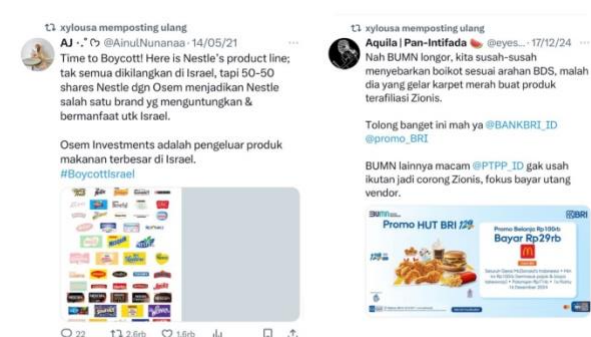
xylousa memposting ulang

AJ ·.˚ ♡ @AinulNunanaa · 14/05/21 ···

Time to Boycott! Here is Nestle's product line; tak semua dikilangkan di Israel, tapi 50-50 shares Nestle dgn Osem menjadikan Nestle salah satu brand yg menguntungkan & bermanfaat utk Israel.

Osem Investments adalah pengeluar produk makanan terbesar di Israel.
#BoycottIsrael

22 2,6rb 1,6rb 50

xylousa memposting ulang

Aquila | Pan-Intifada 🍉 @eyes... · 17/12/24 ···

Nah BUMN longor, kita susah-susah menyebarkan boikot sesuai arahan BDS, malah dia yang gelar karpet merah buat produk terafiliasi Zionis.

Tolong banget ini mah ya @BANKBRI_ID @promo_BRI

BUMN lainnya macam @PTPP_ID gak usah ikutan jadi corong Zionis, fokus bayar utang vendor.

BRI
Promo HUT BRI 129
Promo Belanja Rp 100rb
Bayar Rp29rb
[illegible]